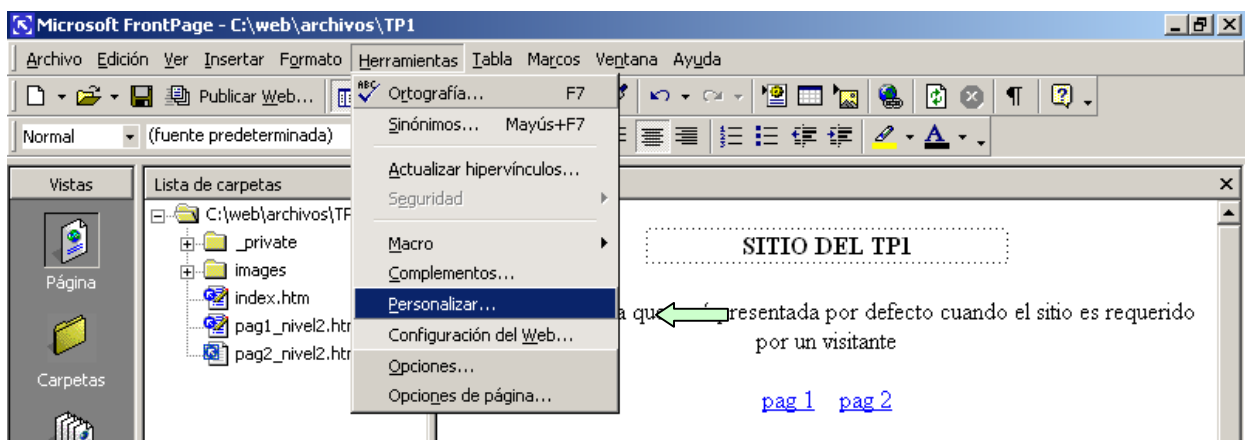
Microsoft FrontPage - C:\web\archivos\TP1

Archivo Edición Ver Insertar Formato Herramientas Tabla Marcos Ventana Ayuda

Publicar Web...

Normal (fuente predeterminada)

Vistas

Página

Carpetas

Lista de carpetas

C:\web\archivos\TP

_private

images

index.htm

pag1_nivel2.htm

pag2_nivel2.htm

Ortografía... F7

Sinónimos... Mayús+F7

Actualizar hipervínculos...

Seguridad

Macro

Complementos...

Personalizar...

Configuración del Web...

Opciones...

Opciones de página...

SITIO DEL TP1

a qu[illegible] presentada por defecto cuando el sitio es requerido por un visitante

pag 1 pag 2